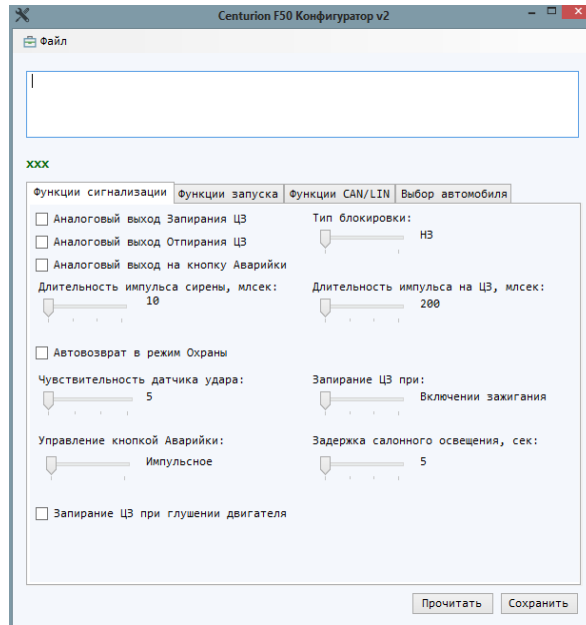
Centurion F50 Конфигуратор v2

Файл

xxx

Функции сигнализации | Функции запуска | Функции CAN/LIN | Выбор автомобиля

Аналоговый выход Запирания ЦЗ
Аналоговый выход Отпирания ЦЗ
Аналоговый выход на кнопку Аварийки

Тип блокировки:
НЗ

Длительность импульса сирены, млсек:
10

Длительность импульса на ЦЗ, млсек:
200

Автовозврат в режим Охраны

Чувствительность датчика удара:
5

Запирание ЦЗ при:
Включении зажигания

Управление кнопкой Аварийки:
Импульсное

Задержка салонного освещения, сек:
5

Запирание ЦЗ при глушении двигателя

Прочитать
Сохранить